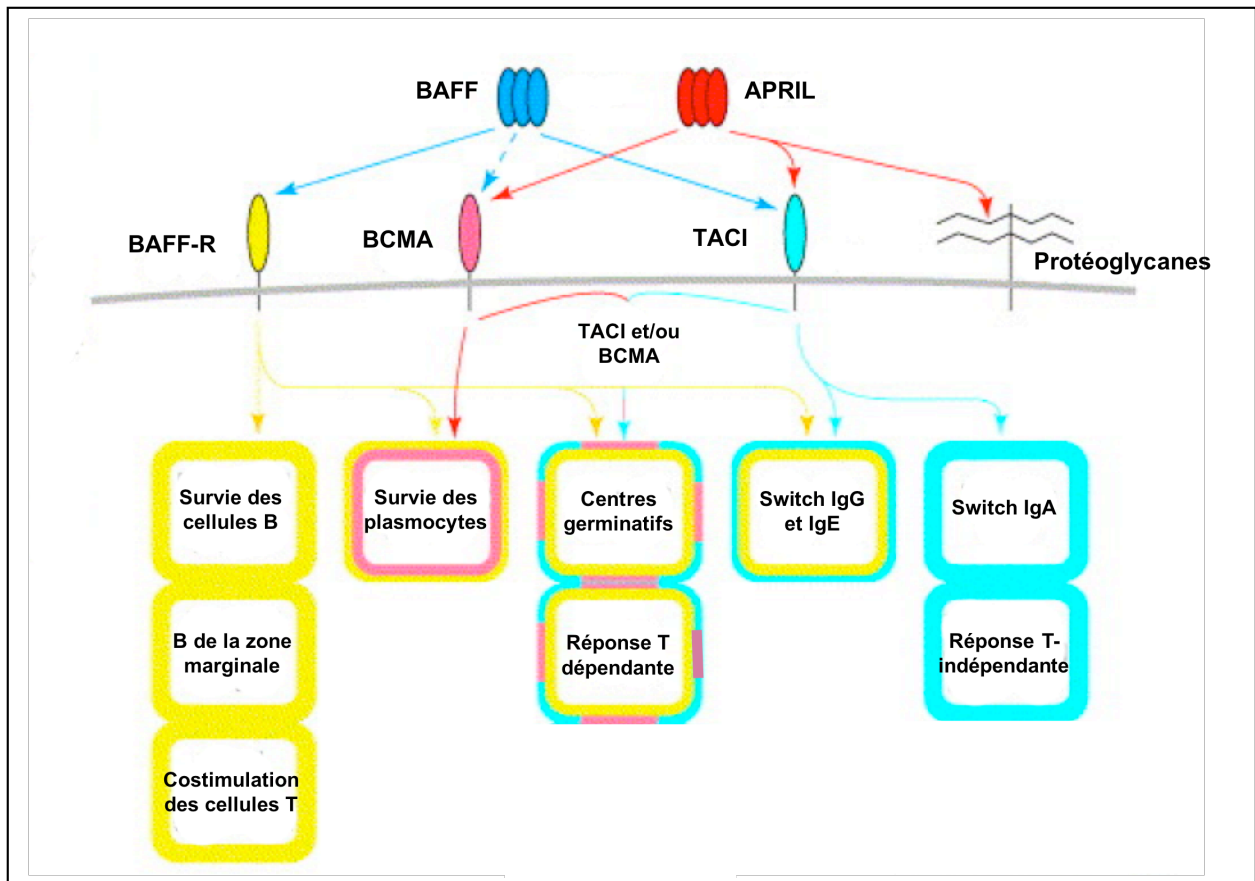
BAFF

APRIL

BAFF-R

BCMA

TACI

Protéoglycanes

TACI et/ou BCMA

Survie des cellules B

Survie des plasmocytes

Centres germinatifs

Switch IgG et IgE

Switch IgA

B de la zone marginale

Réponse T dépendante

Réponse T-indépendante

Costimulation des cellules T